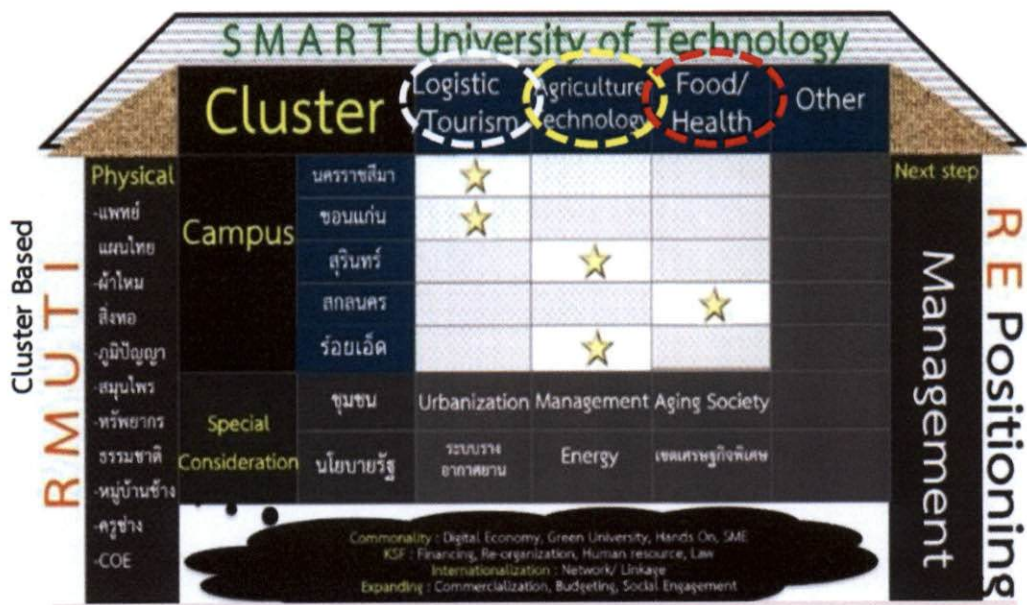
SMART University of Technology

Cluster

| | | Logistic Tourism | Agriculture Technology | Food/ Health | Other |
|---|---|---|---|---|---|
| Campus | นครราชสีมา | ☆ | | | |
| | ขอนแก่น | ☆ | | | |
| | สุรินทร์ | | ☆ | | |
| | สกลนคร | | | ☆ | |
| | ร้อยเอ็ด | | ☆ | | |
| Special Consideration | ชุมชน | Urbanization | Management | Aging Society | |
| | นโยบายรัฐ | ระบบราง อากาศยาน | Energy | เขตเศรษฐกิจพิเศษ | |

Cluster Based

RMUTI

Physical
-แพทย์แผนไทย
-ผ้าไหม สิ่งทอ
-ภูมิปัญญา
-สมุนไพร
-ทรัพยากรธรรมชาติ
-หมู่บ้านช้าง
-ครูช่าง
-COE

Next step

Management

RE Positioning

Commonality : Digital Economy, Green University, Hands On, SME
KSF : Financing, Re-organization, Human resource, Law
Internationalization : Network/ Linkage
Expanding : Commercialization, Budgeting, Social Engagement